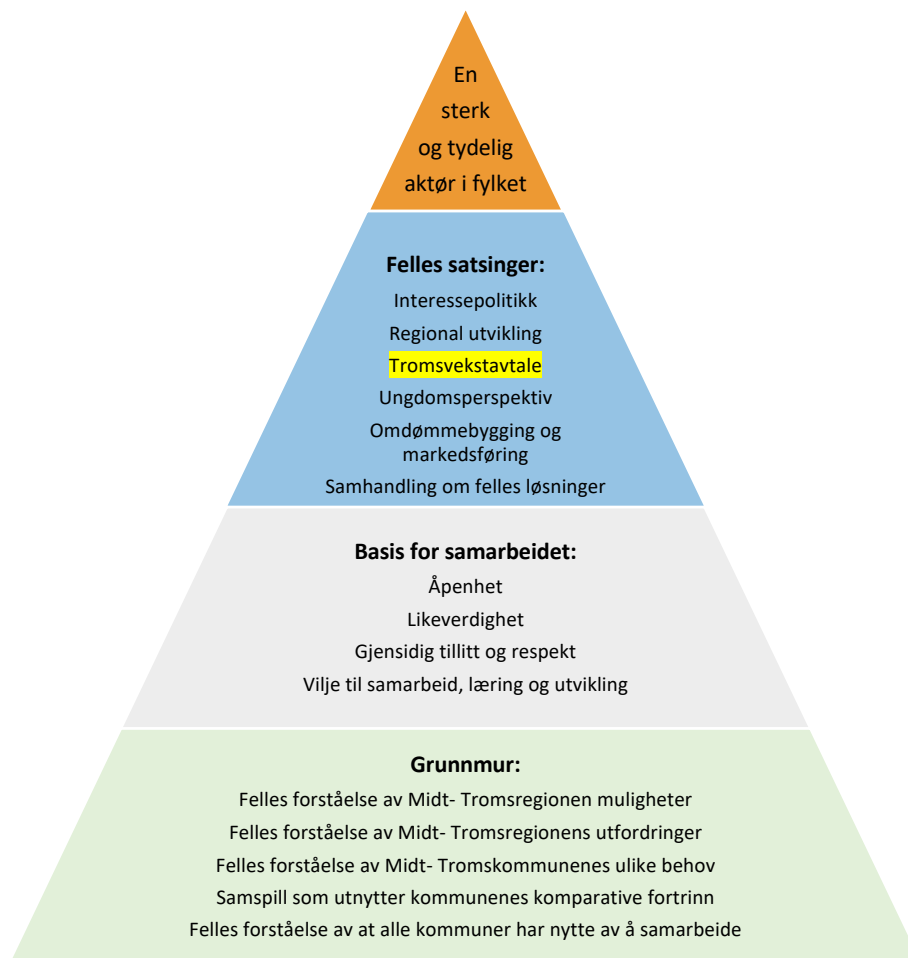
En sterk og tydelig aktør i fylket

Felles satsinger:
Interessepolitikk
Regional utvikling
Tromsvekstavtale
Ungdomsperspektiv
Omdømmebygging og markedsføring
Samhandling om felles løsninger

Basis for samarbeidet:
Åpenhet
Likeverdighet
Gjensidig tillitt og respekt
Vilje til samarbeid, læring og utvikling

Grunnmur:
Felles forståelse av Midt- Tromsregionen muligheter
Felles forståelse av Midt- Tromsregionens utfordringer
Felles forståelse av Midt- Tromskommunenes ulike behov
Samspill som utnytter kommunenes komparative fortrinn
Felles forståelse av at alle kommuner har nytte av å samarbeide